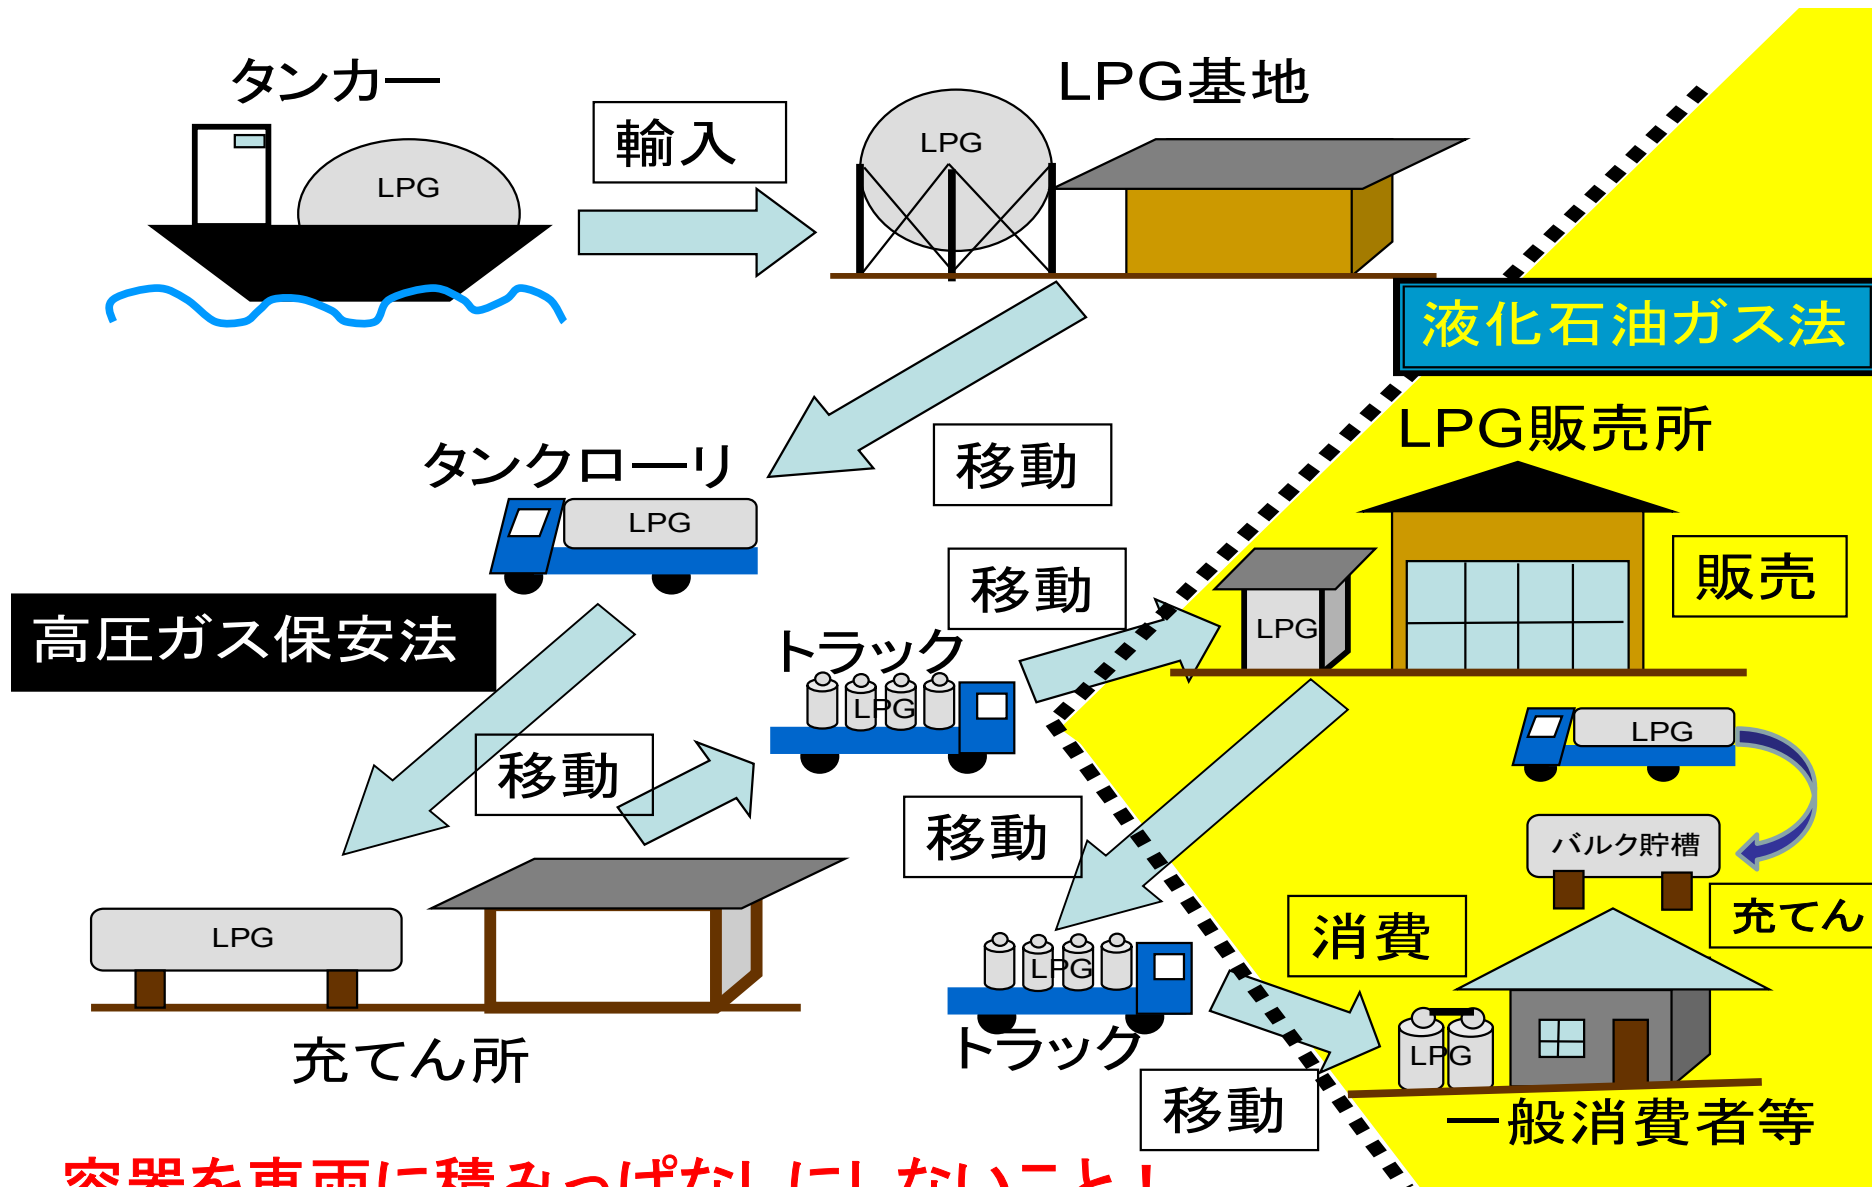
タンカー

輸入

LPG

LPG基地

LPG

液化石油ガス法

LPG販売所

タンクローリ

LPG

移動

移動

販売

高圧ガス保安法

トラック

LPG

LPG

移動

LPG

移動

バルク貯槽

充てん

LPG

消費

LPG

充てん所

トラック

LPG

LPG

移動

一般消費者等

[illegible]